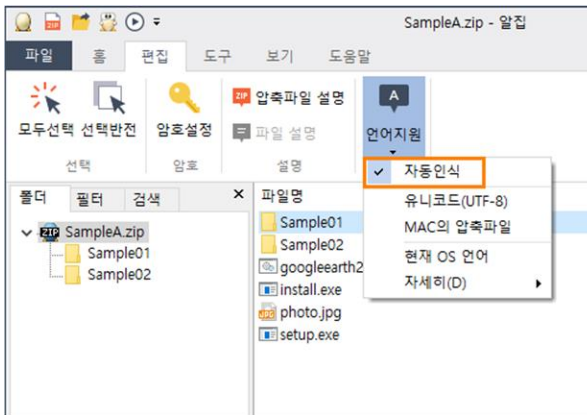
SampleA.zip - 알집

파일 홈 편집 도구 보기 도움말

모두선택 선택반전
선택

암호설정
암호

압축파일 설명
파일 설명
설명

언어지원

자동인식
유니코드(UTF-8)
MAC의 압축파일
현재 OS 언어
자세히(D)

폴더 필터 검색 ×

SampleA.zip
Sample01
Sample02

파일명
Sample01
Sample02
googleearth2
install.exe
photo.jpg
setup.exe